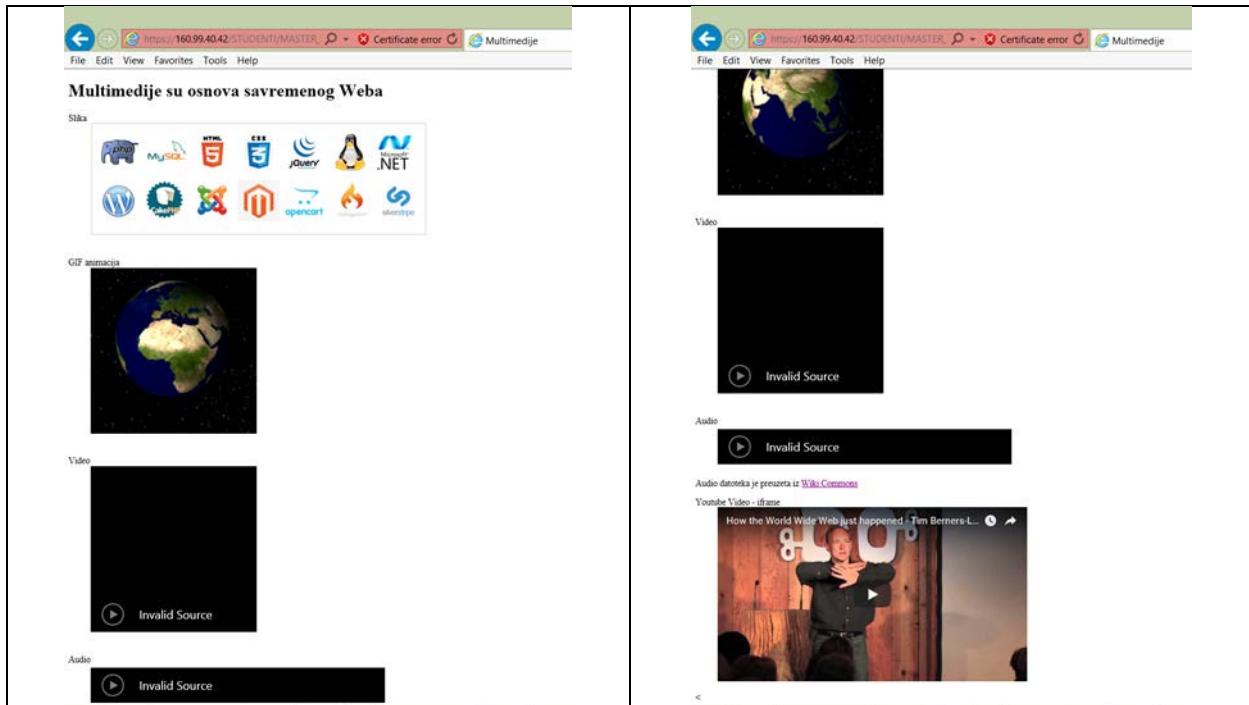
https://160.99.40.42/STUDENTI/MASTER_ Certificate error Multimedije
File Edit View Favorites Tools Help

Multimedije su osnova savremenog Weba

Slika

php MySQL HTML CSS jQuery Microsoft .NET opencart silverstripe

GIF animacija

Video

Invalid Source

Audio

Invalid Source

https://160.99.40.42/STUDENTI/MASTER_ Certificate error Multimedije
File Edit View Favorites Tools Help

Video

Invalid Source

Audio

Invalid Source

Audio datoteka je preuzeta iz Wiki Commons

Youtube Video - iframe

How the World Wide Web just happened - Tim Berners-L...

<